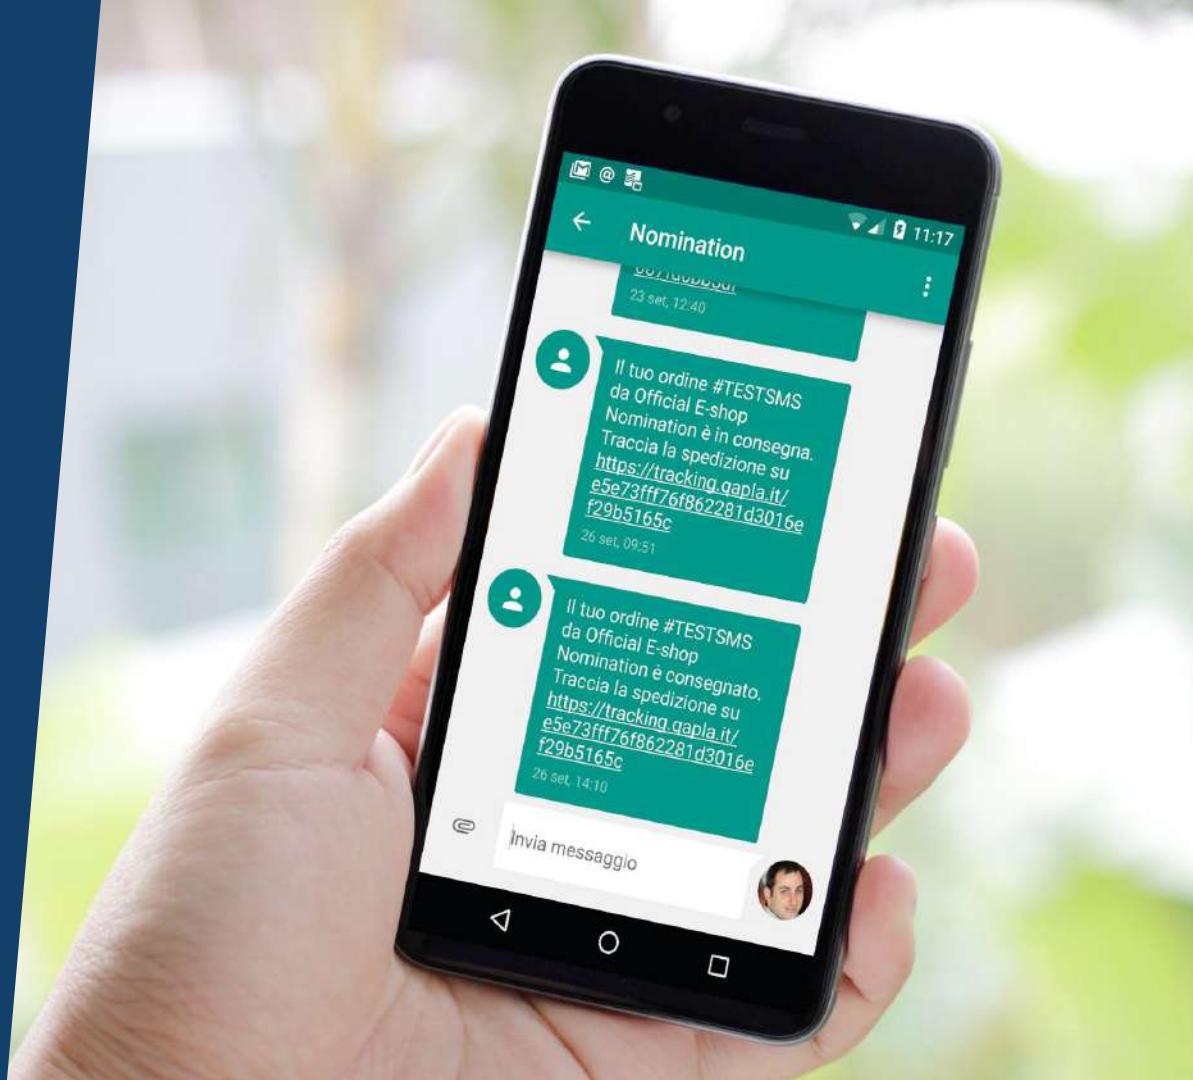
11:17

Nomination

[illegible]

23 set, 12:40

Il tuo ordine #TESTSMS da Official E-shop Nomination è in consegna. Traccia la spedizione su https://tracking.qapla.it/e5e73fff76f862281d3016ef29b5165c

26 set, 09:51

Il tuo ordine #TESTSMS da Official E-shop Nomination è consegnato. Traccia la spedizione su https://tracking.qapla.it/e5e73fff76f862281d3016ef29b5165c

26 set, 14:10

Invia messaggio